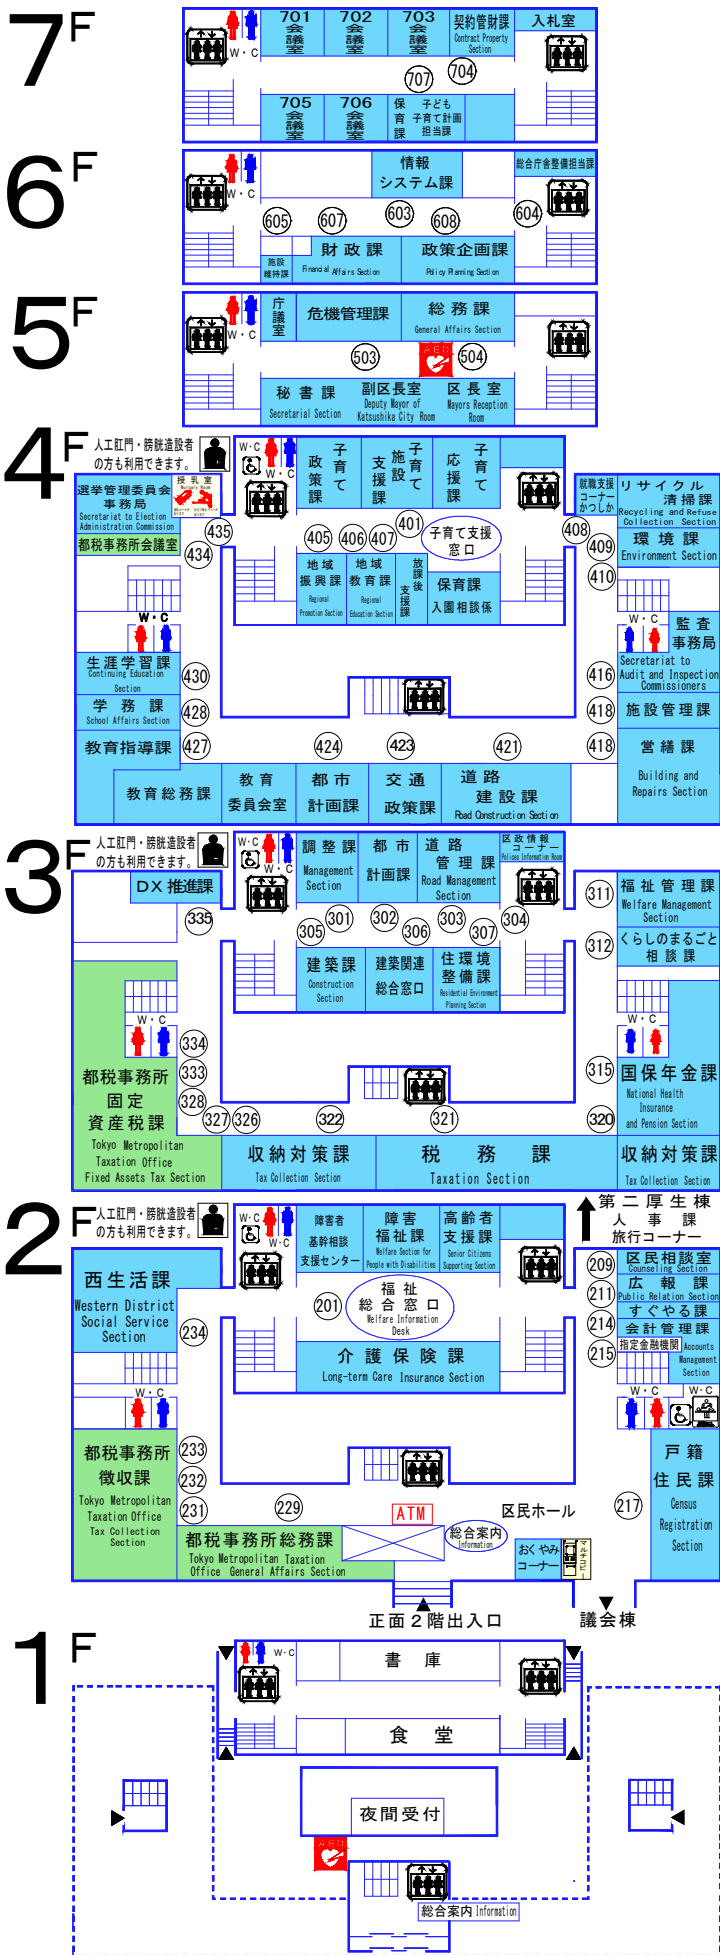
7F

W・C
701 会議室
702 会議室
703 会議室
契約管財課 Contract Property Section
入札室
707
704
705 会議室
706 会議室
保育課
子ども子育て計画担当課

6F

W・C
情報システム課
総合庁舎整備担当課
605
607
603
608
604
施設維持課
財政課 Financial Affairs Section
政策企画課 Policy Planning Section

5F

W・C
庁議室
危機管理課
総務課 General Affairs Section
503
AED
504
秘書課 Secretarial Section
副区長室 Deputy Mayor of Katsushika City Room
区長室 Mayors Reception Room

4F

人工肛門・膀胱造設者の方も利用できます。
W・C
W・C
子育て政策課
子育て施設支援課
子育て応援課
選挙管理委員会事務局 Secretariat to Election Administration Commission
授乳室 Nursery Room
都税事務所会議室
435
434
就職支援コーナーかつしか
リサイクル清掃課 Recycling and Refuse Collection Section
環境課 Environment Section
408
409
410
401
子育て支援窓口
405
406
407
地域振興課 Regional Promotion Section
地域教育課 Regional Education Section
放課後支援課
保育課
入園相談係
W・C
生涯学習課 Continuing Education Section
学務課 School Affairs Section
教育指導課
430
428
427
W・C
監査事務局 Secretariat to Audit and Inspection Commissioners
施設管理課
営繕課 Building and Repairs Section
416
418
418
424
423
421
教育総務課
教育委員会室
都市計画課
交通政策課
道路建設課 Road Construction Section

3F

人工肛門・膀胱造設者の方も利用できます。
W・C
W・C
調整課 Management Section
都市計画課
道路管理課 Road Management Section
区政情報コーナー Policies Information Room
DX推進課
335
305
301
302
306
303
307
304
311
福祉管理課 Welfare Management Section
312
くらしのまるごと相談課
建築課 Construction Section
建築関連総合窓口
住環境整備課 Residential Environment Planning Section
W・C
W・C
334
333
328
327
326
322
321
320
315
都税事務所固定資産税課
Tokyo Metropolitan Taxation Office Fixed Assets Tax Section
国保年金課 National Health Insurance and Pension Section
収納対策課 Tax Collection Section
税務課 Taxation Section
収納対策課 Tax Collection Section

2F

人工肛門・膀胱造設者の方も利用できます。
W・C
W・C
障害者基幹相談支援センター
障害福祉課 Welfare Section for People with Disabilities
高齢者支援課 Senior Citizens Supporting Section
第二厚生棟
人事課
旅行コーナー
西生活課 Western District Social Service Section
201
福祉総合窓口 Welfare Information Desk
234
209
区民相談室 Counseling Section
211
広報課 Public Relation Section
214
すぐやる課
215
会計管理課
指定金融機関
Accounts Management Section
介護保険課 Long-term Care Insurance Section
W・C
W・C
W・C
都税事務所徴収課 Tokyo Metropolitan Taxation Office Tax Collection Section
233
232
231
229
ATM
区民ホール
217
戸籍住民課 Census Registration Section
都税事務所総務課 Tokyo Metropolitan Taxation Office General Affairs Section
総合案内 Information
おくやみコーナー
マルチコピー
正面2階出入口
議会棟

1F

W・C
書庫
食堂
夜間受付
AED
総合案内 Information